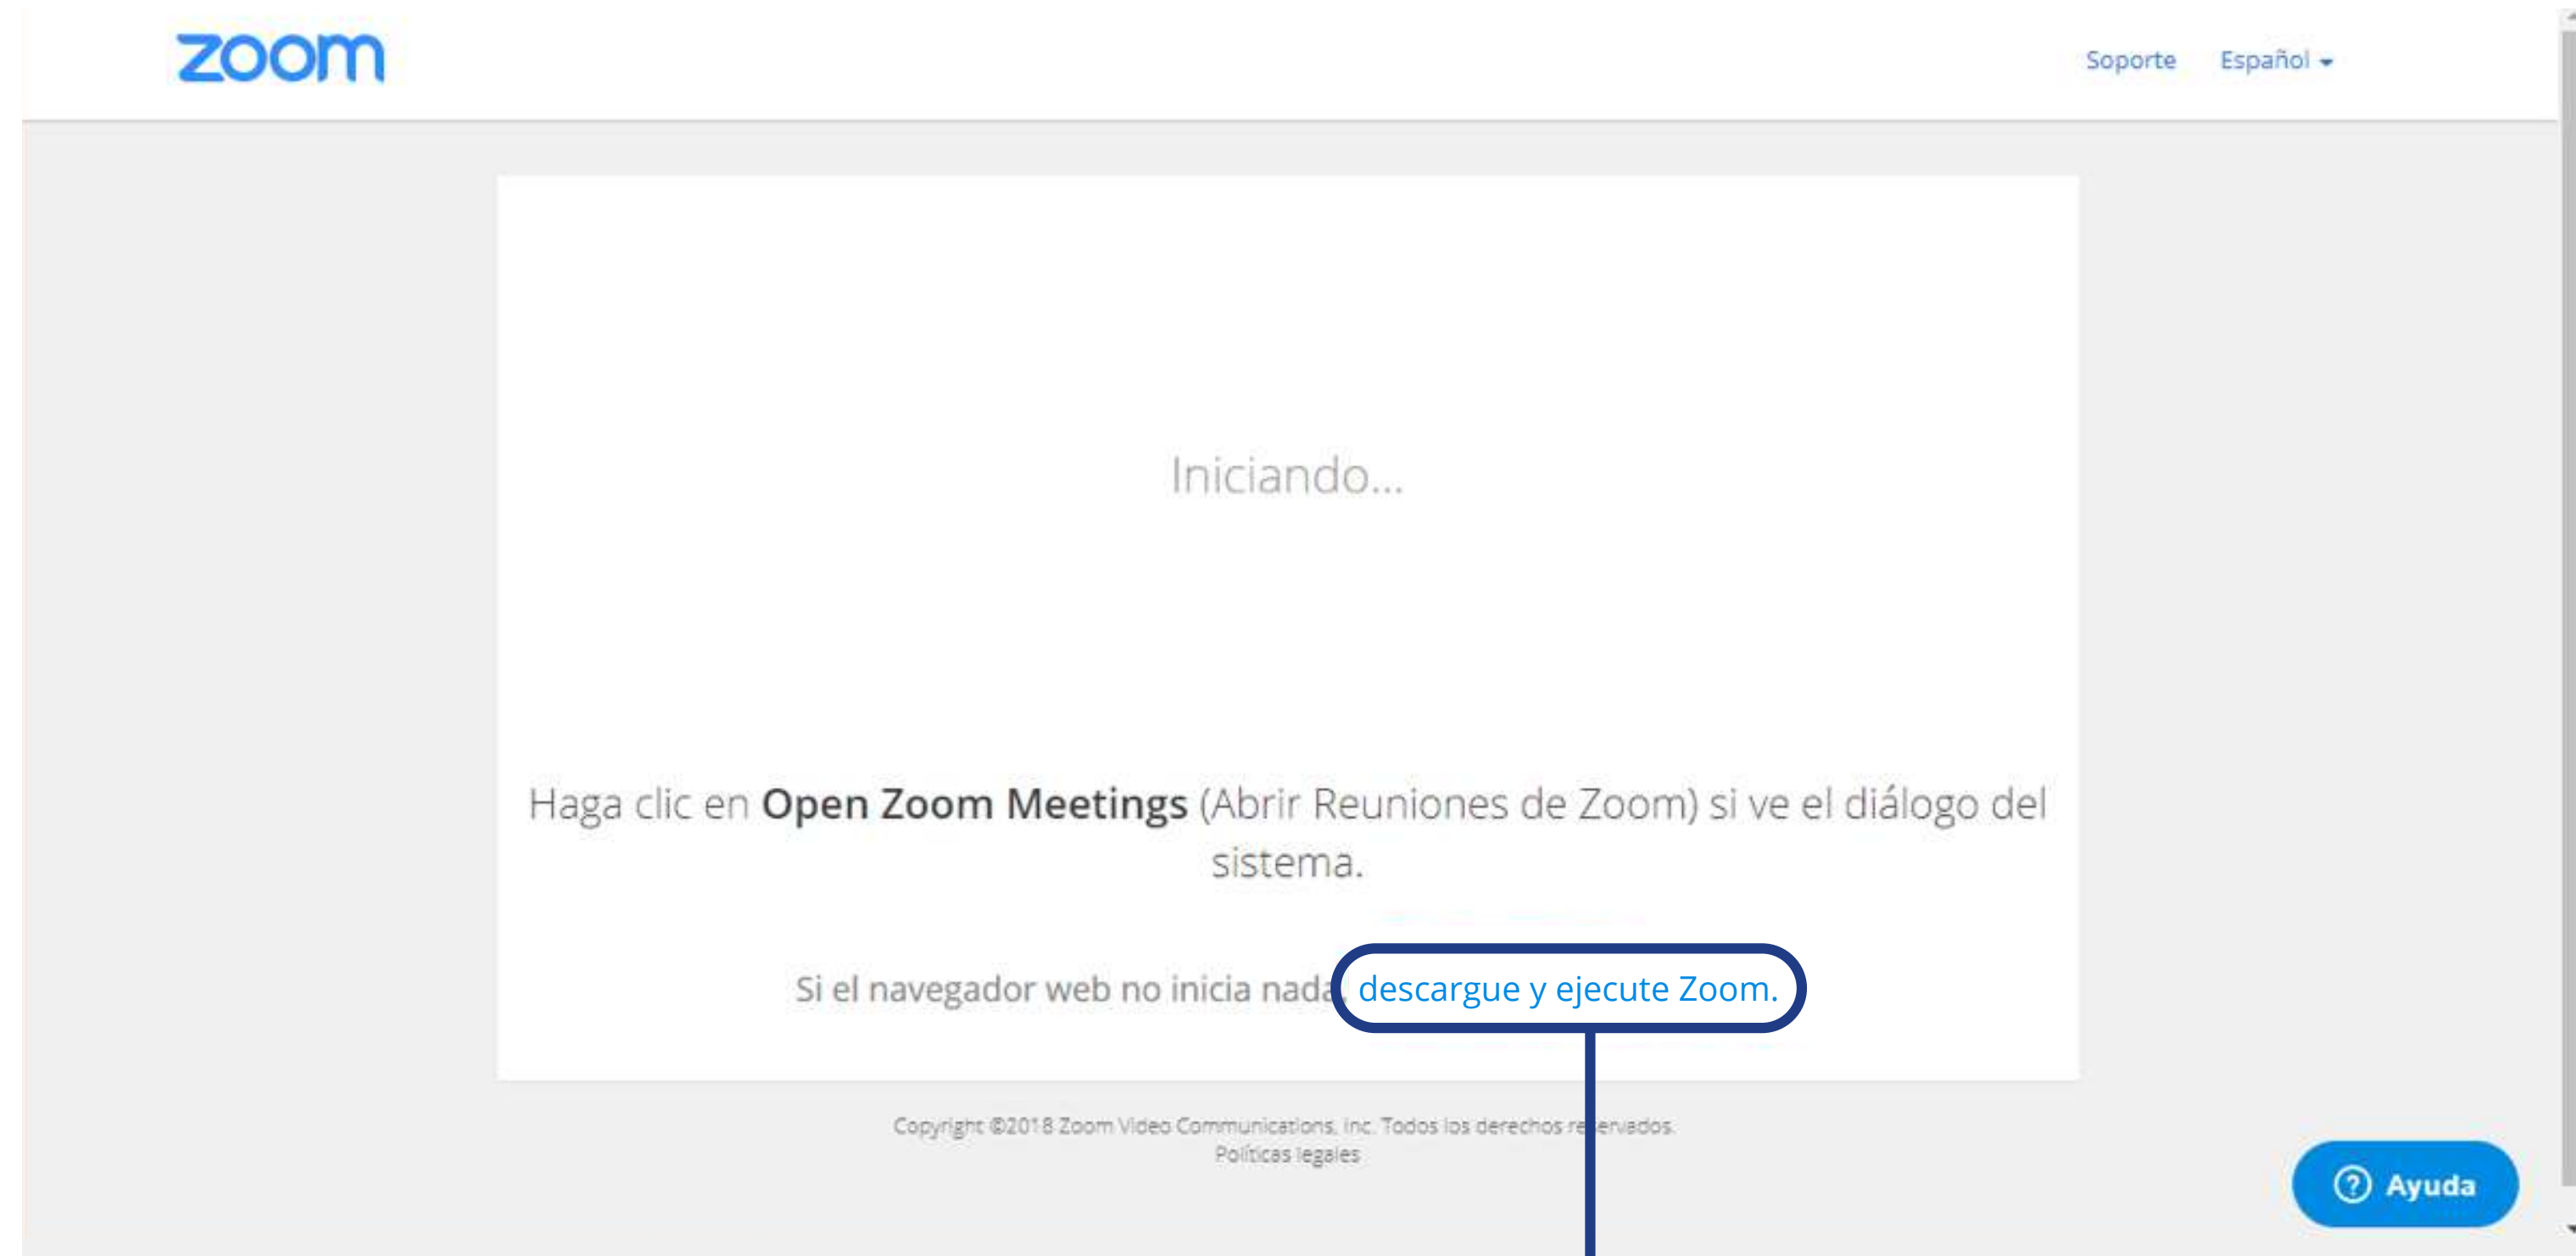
zoom

Soporte Español

Iniciando...

Haga clic en **Open Zoom Meetings** (Abrir Reuniones de Zoom) si ve el diálogo del sistema.

Si el navegador web no inicia nada, descargue y ejecute Zoom.

Copyright ©2018 Zoom Video Communications, Inc. Todos los derechos re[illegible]ervados.
Políticas legales

Ayuda